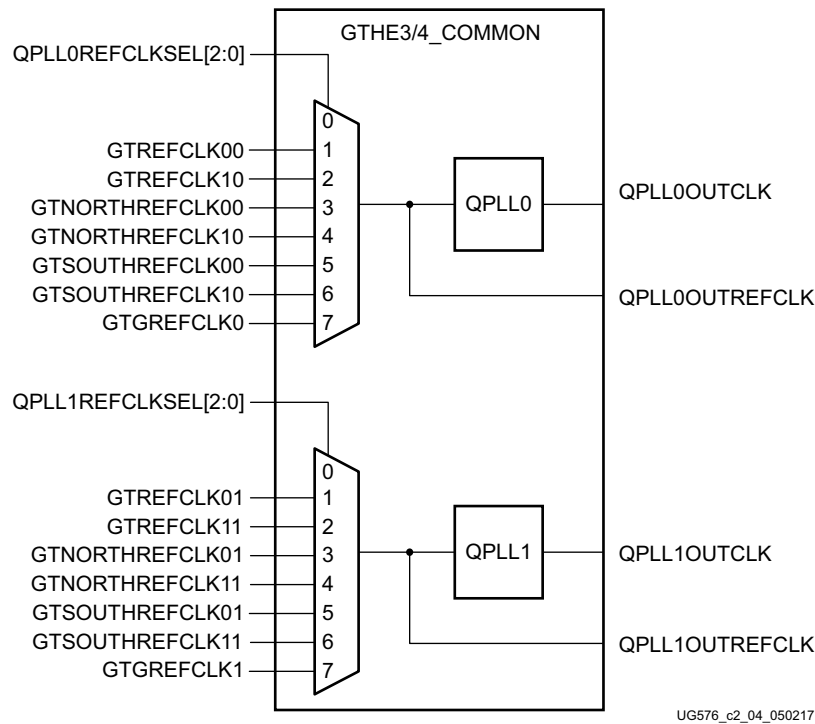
GTHE3/4_COMMON

QPLL0REFCLKSEL[2:0]

0
GTREFCLK00 1
GTREFCLK10 2
GTNORTHREFCLK00 3
GTNORTHREFCLK10 4
GTSOUTHREFCLK00 5
GTSOUTHREFCLK10 6
GTGREFCLK0 7

QPLL0

QPLL0OUTCLK

QPLL0OUTREFCLK

QPLL1REFCLKSEL[2:0]

0
GTREFCLK01 1
GTREFCLK11 2
GTNORTHREFCLK01 3
GTNORTHREFCLK11 4
GTSOUTHREFCLK01 5
GTSOUTHREFCLK11 6
GTGREFCLK1 7

QPLL1

QPLL1OUTCLK

QPLL1OUTREFCLK

UG576_c2_04_050217